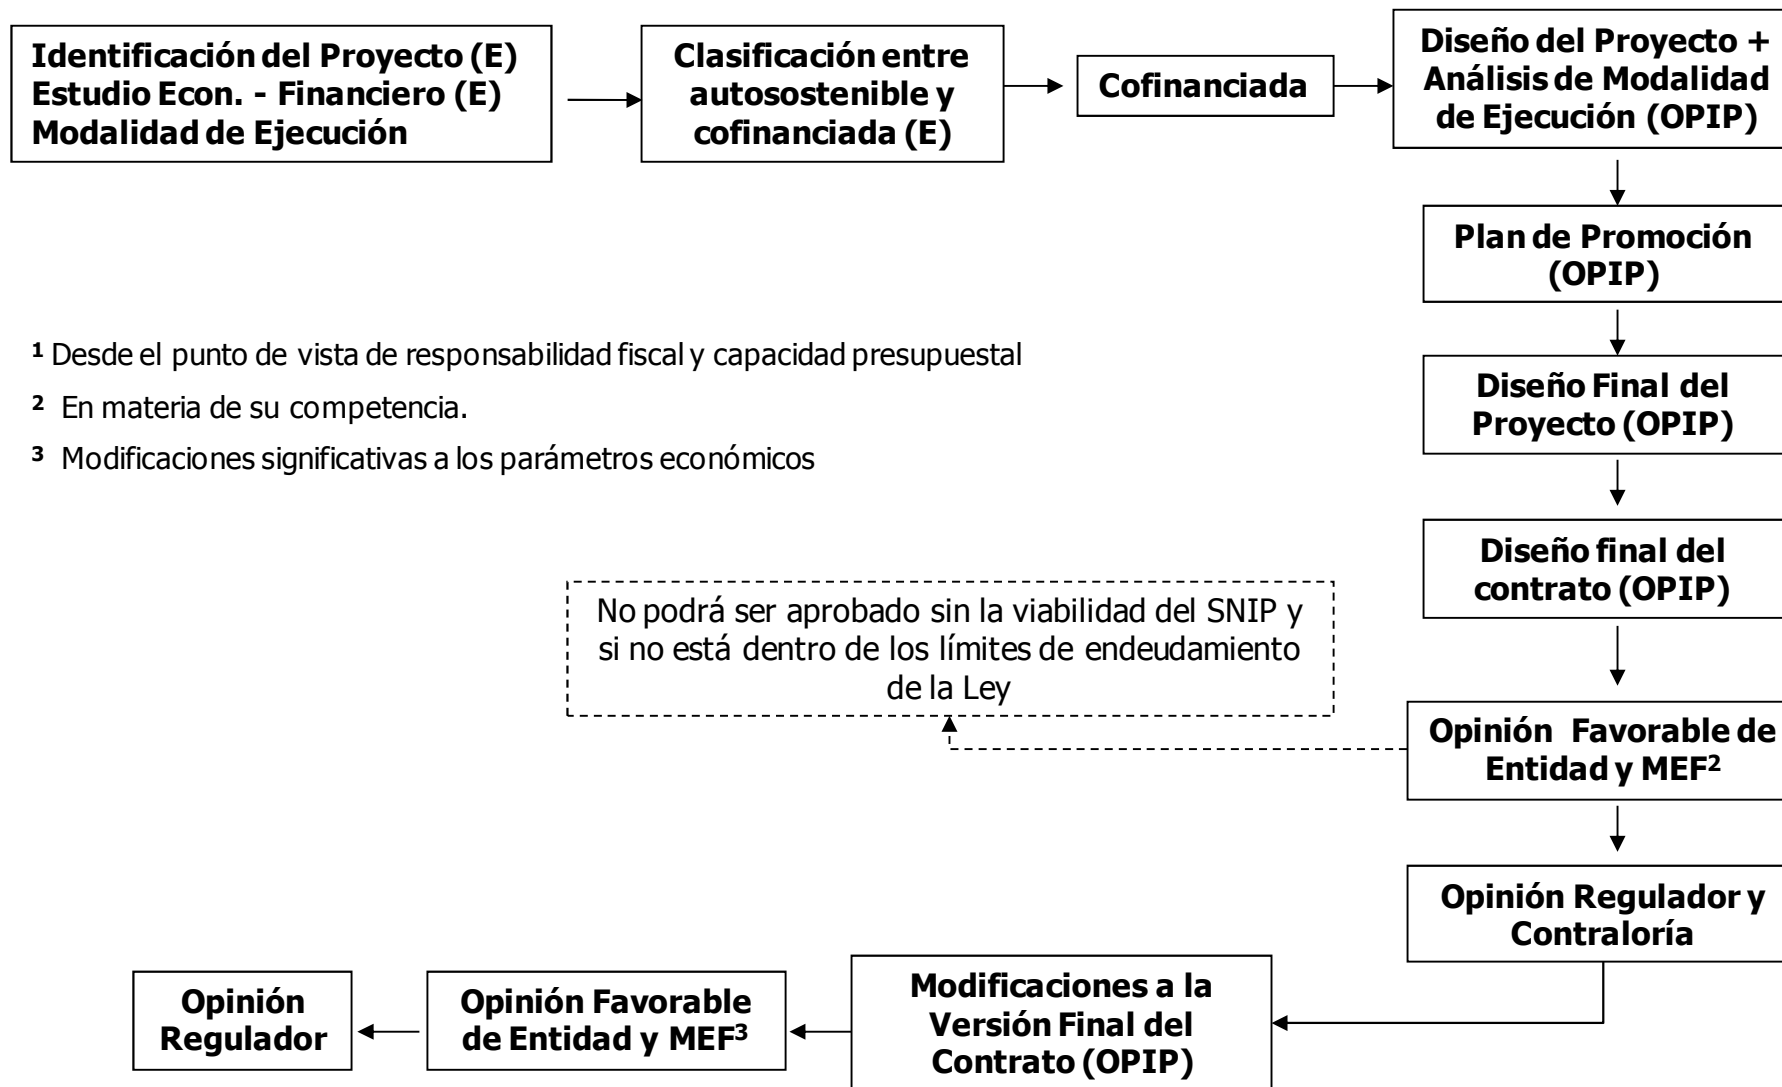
Identificación del Proyecto (E)
Estudio Econ. - Financiero (E)
Modalidad de Ejecución

Clasificación entre autosostenible y cofinanciada (E)

Cofinanciada

Diseño del Proyecto + Análisis de Modalidad de Ejecución (OPIP)

Plan de Promoción (OPIP)

$^{1}$ Desde el punto de vista de responsabilidad fiscal y capacidad presupuestal

$^{2}$ En materia de su competencia.

$^{3}$ Modificaciones significativas a los parámetros económicos

Diseño Final del Proyecto (OPIP)

Diseño final del contrato (OPIP)

No podrá ser aprobado sin la viabilidad del SNIP y si no está dentro de los límites de endeudamiento de la Ley

Opinión Favorable de Entidad y MEF$^{2}$

Opinión Regulador y Contraloría

Modificaciones a la Versión Final del Contrato (OPIP)

Opinión Favorable de Entidad y MEF$^{3}$

Opinión Regulador